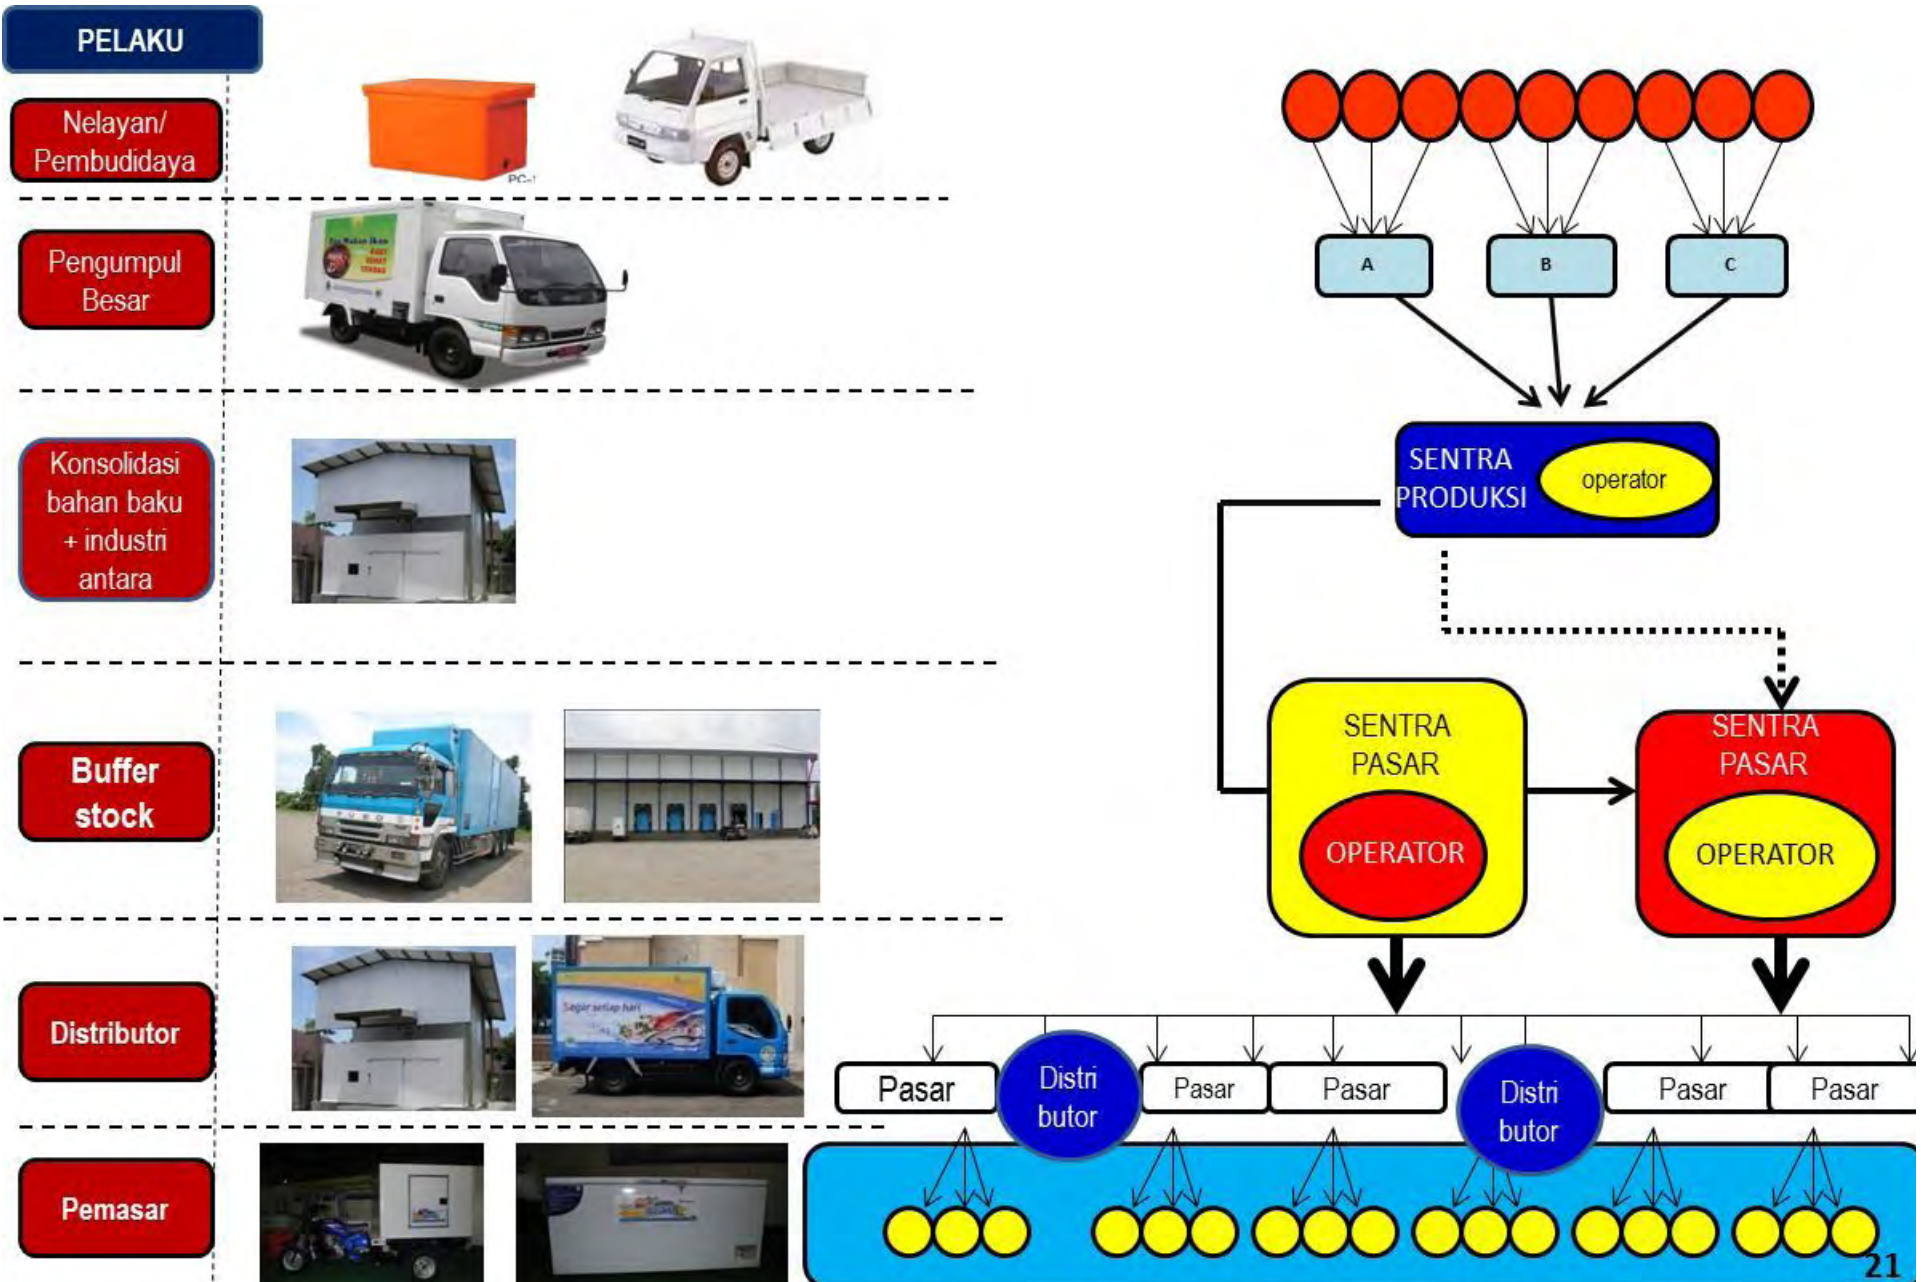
PELAKU

Nelayan/ Pembudidaya

Pengumpul Besar

Konsolidasi bahan baku + industri antara

Buffer stock

Distributor

Pemasar

A

B

C

SENTRA PRODUKSI

operator

SENTRA PASAR

OPERATOR

SENTRA PASAR

OPERATOR

Pasar

Distri butor

Pasar

Pasar

Distri butor

Pasar

Pasar

Segar setiap hari

21